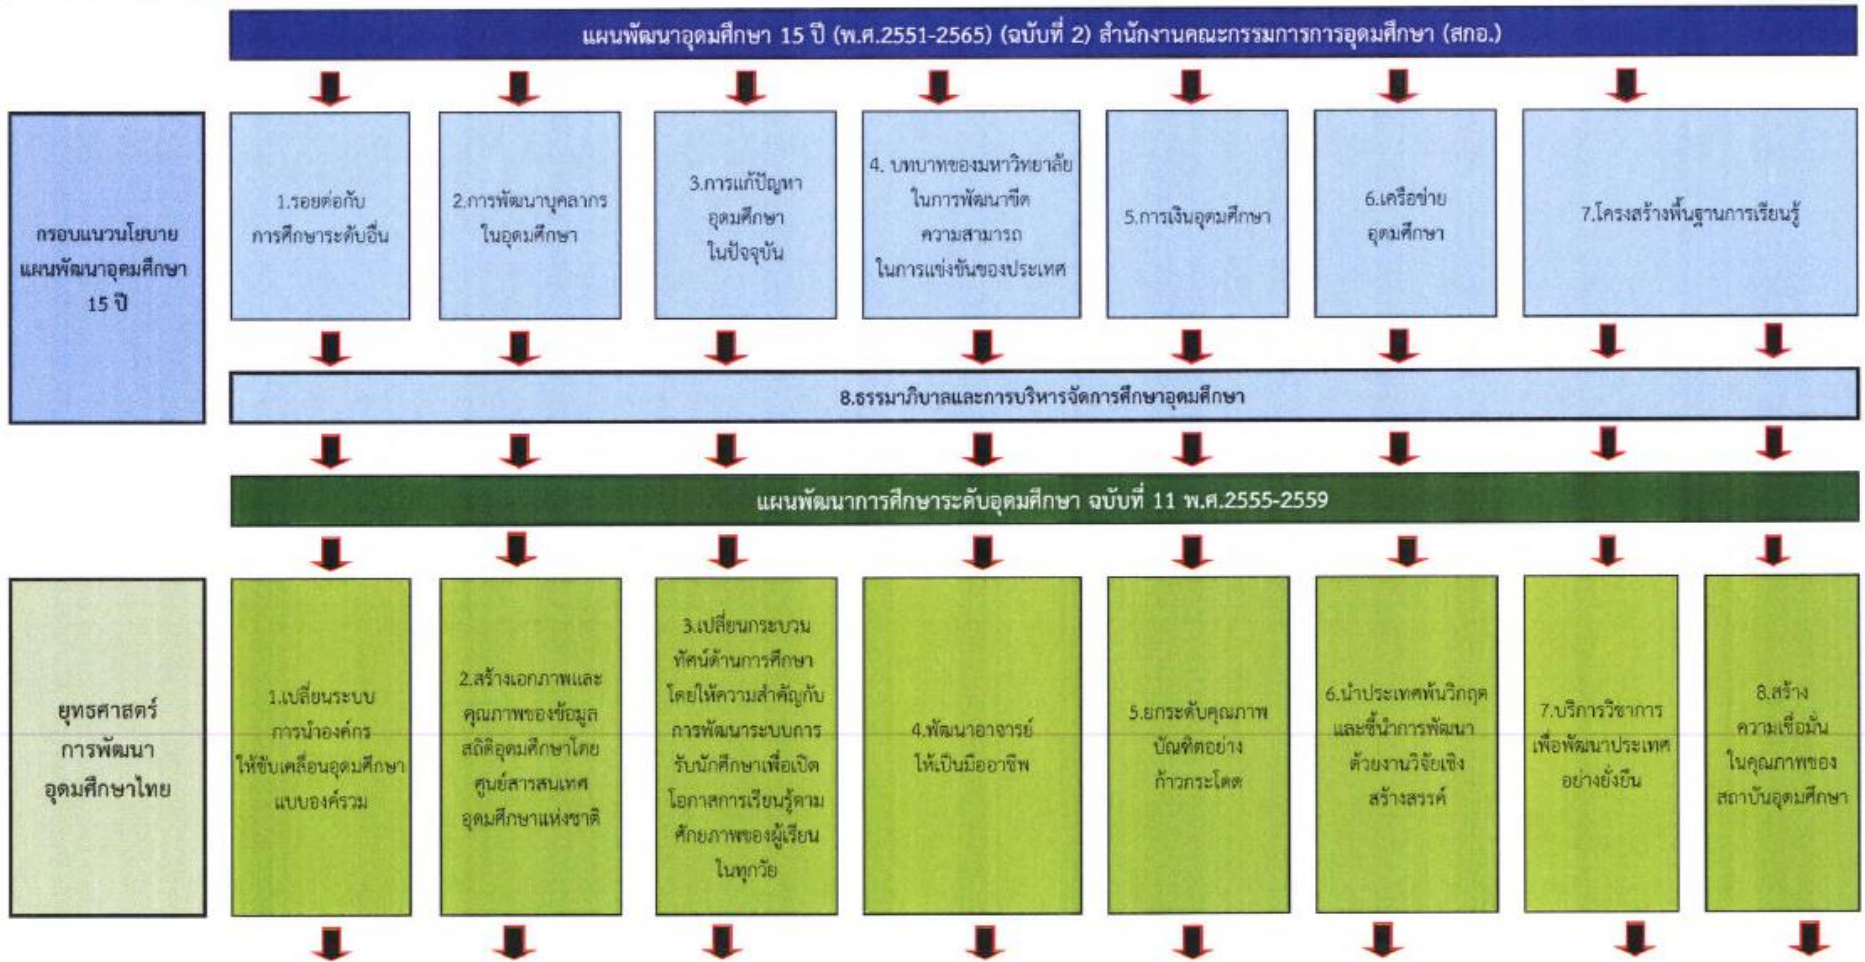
แผนพัฒนาอุดมศึกษา 15 ปี (พ.ศ.2551-2565) (ฉบับที่ 2) สำนักงานคณะกรรมการการอุดมศึกษา (สกอ.)

กรอบแนวนโยบาย แผนพัฒนาอุดมศึกษา 15 ปี

1.รอยต่อกับการศึกษาระดับอื่น

2.การพัฒนาบุคลากรในอุดมศึกษา

3.การแก้ปัญหาอุดมศึกษาในปัจจุบัน

4. บทบาทของมหาวิทยาลัยในการพัฒนาขีดความสามารถในการแข่งขันของประเทศ

5.การเงินอุดมศึกษา

6.เครือข่ายอุดมศึกษา

7.โครงสร้างพื้นฐานการเรียนรู้

8.ธรรมาภิบาลและการบริหารจัดการศึกษาอุดมศึกษา

แผนพัฒนาการศึกษาระดับอุดมศึกษา ฉบับที่ 11 พ.ศ.2555-2559

ยุทธศาสตร์การพัฒนาอุดมศึกษาไทย

1.เปลี่ยนระบบการนำองค์กรให้ขับเคลื่อนอุดมศึกษาแบบองค์รวม

2.สร้างเอกภาพและคุณภาพของข้อมูลสถิติอุดมศึกษาโดยศูนย์สารสนเทศอุดมศึกษาแห่งชาติ

3.เปลี่ยนกระบวนทัศน์ด้านการศึกษาโดยให้ความสำคัญกับการพัฒนาระบบการรับนักศึกษาเพื่อเปิดโอกาสการเรียนรู้ตามศักยภาพของผู้เรียนในทุกวัย

4.พัฒนาอาจารย์ให้เป็นมืออาชีพ

5.ยกระดับคุณภาพบัณฑิตอย่างก้าวกระโดด

6.นำประเทศพ้นวิกฤตและชี้นำการพัฒนาด้วยงานวิจัยเชิงสร้างสรรค์

7.บริการวิชาการเพื่อพัฒนาประเทศอย่างยั่งยืน

8.สร้างความเชื่อมั่นในคุณภาพของสถาบันอุดมศึกษา